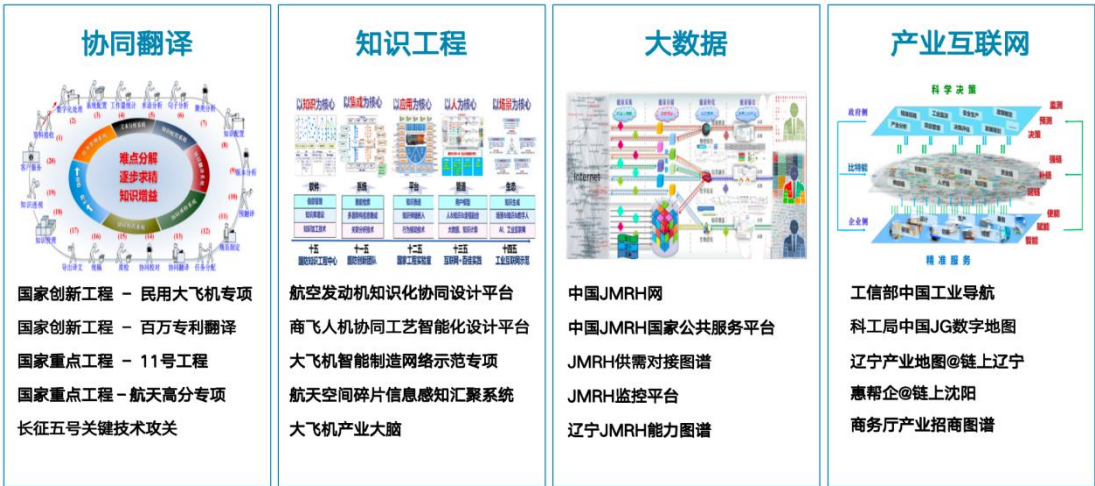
协同翻译

难点分解
逐步求精
知识增益

国家创新工程 – 民用大飞机专项
国家创新工程 – 百万专利翻译
国家重点工程 – 11号工程
国家重点工程 – 航天高分专项
长征五号关键技术攻关

知识工程

以知识为核心 以集成为核心 以应用为核心 以人为核心 以场景为核心

软件 系统 平台 频道 生态

十五 十一五 十二五 十三五 十四五

航空发动机知识化协同设计平台
商飞人机协同工艺智能化设计平台
大飞机智能制造网络示范专项
航天空间碎片信息感知汇聚系统
大飞机产业大脑

大数据

internet

中国JMRH网
中国JMRH国家公共服务平台
JMRH供需对接图谱
JMRH监控平台
辽宁JMRH能力图谱

产业互联网

科学决策
政府侧
比特能
企业侧
精准服务
监测 预测 决策 强链 补链 延链 赋能 赋智 赋数

工信部中国工业导航
科工局中国JG数字地图
辽宁产业地图@链上辽宁
惠帮企@链上沈阳
商务厅产业招商图谱